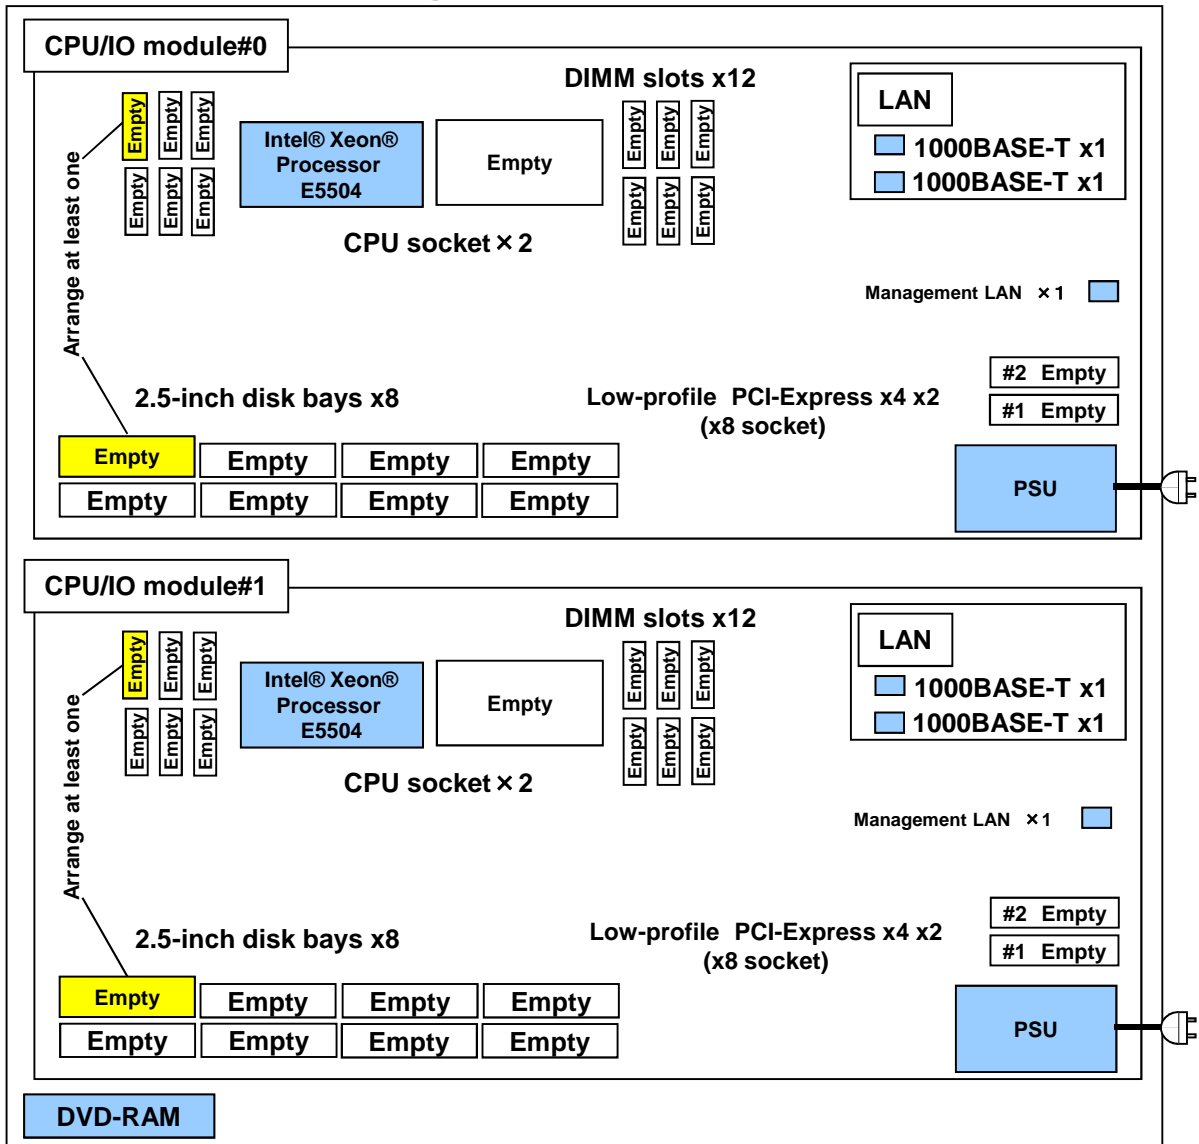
CPU/IO module#0

DIMM slots x12

Arrange at least one

Empty Empty Empty
Empty Empty Empty

Intel® Xeon® Processor E5504

Empty

CPU socket × 2

Empty Empty Empty
Empty Empty Empty

LAN
1000BASE-T x1
1000BASE-T x1

Management LAN ×1

2.5-inch disk bays x8

Low-profile PCI-Express x4 x2 (x8 socket)

#2 Empty
#1 Empty

| Empty | Empty | Empty | Empty |
|---|---|---|---|
| Empty | Empty | Empty | Empty |

PSU

CPU/IO module#1

DIMM slots x12

Arrange at least one

Empty Empty Empty
Empty Empty Empty

Intel® Xeon® Processor E5504

Empty

CPU socket × 2

Empty Empty Empty
Empty Empty Empty

LAN
1000BASE-T x1
1000BASE-T x1

Management LAN ×1

2.5-inch disk bays x8

Low-profile PCI-Express x4 x2 (x8 socket)

#2 Empty
#1 Empty

| Empty | Empty | Empty | Empty |
|---|---|---|---|
| Empty | Empty | Empty | Empty |

PSU

DVD-RAM